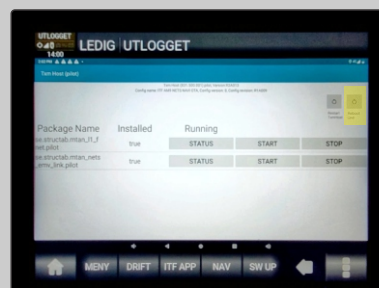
UTLOGGET
14:00
LEDIG | UTLOGGET

Tom Hoas (pilot)

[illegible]
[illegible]

Package Name | Installed | Running
se.structab.mtan_ft_f ...et.pilot | true | STATUS | START | STOP
se.structab.mtan_nets ...ervr_lnk.pilot | true | STATUS | START | STOP

MENY
DRIFT
ITF APP
NAV
SW UP